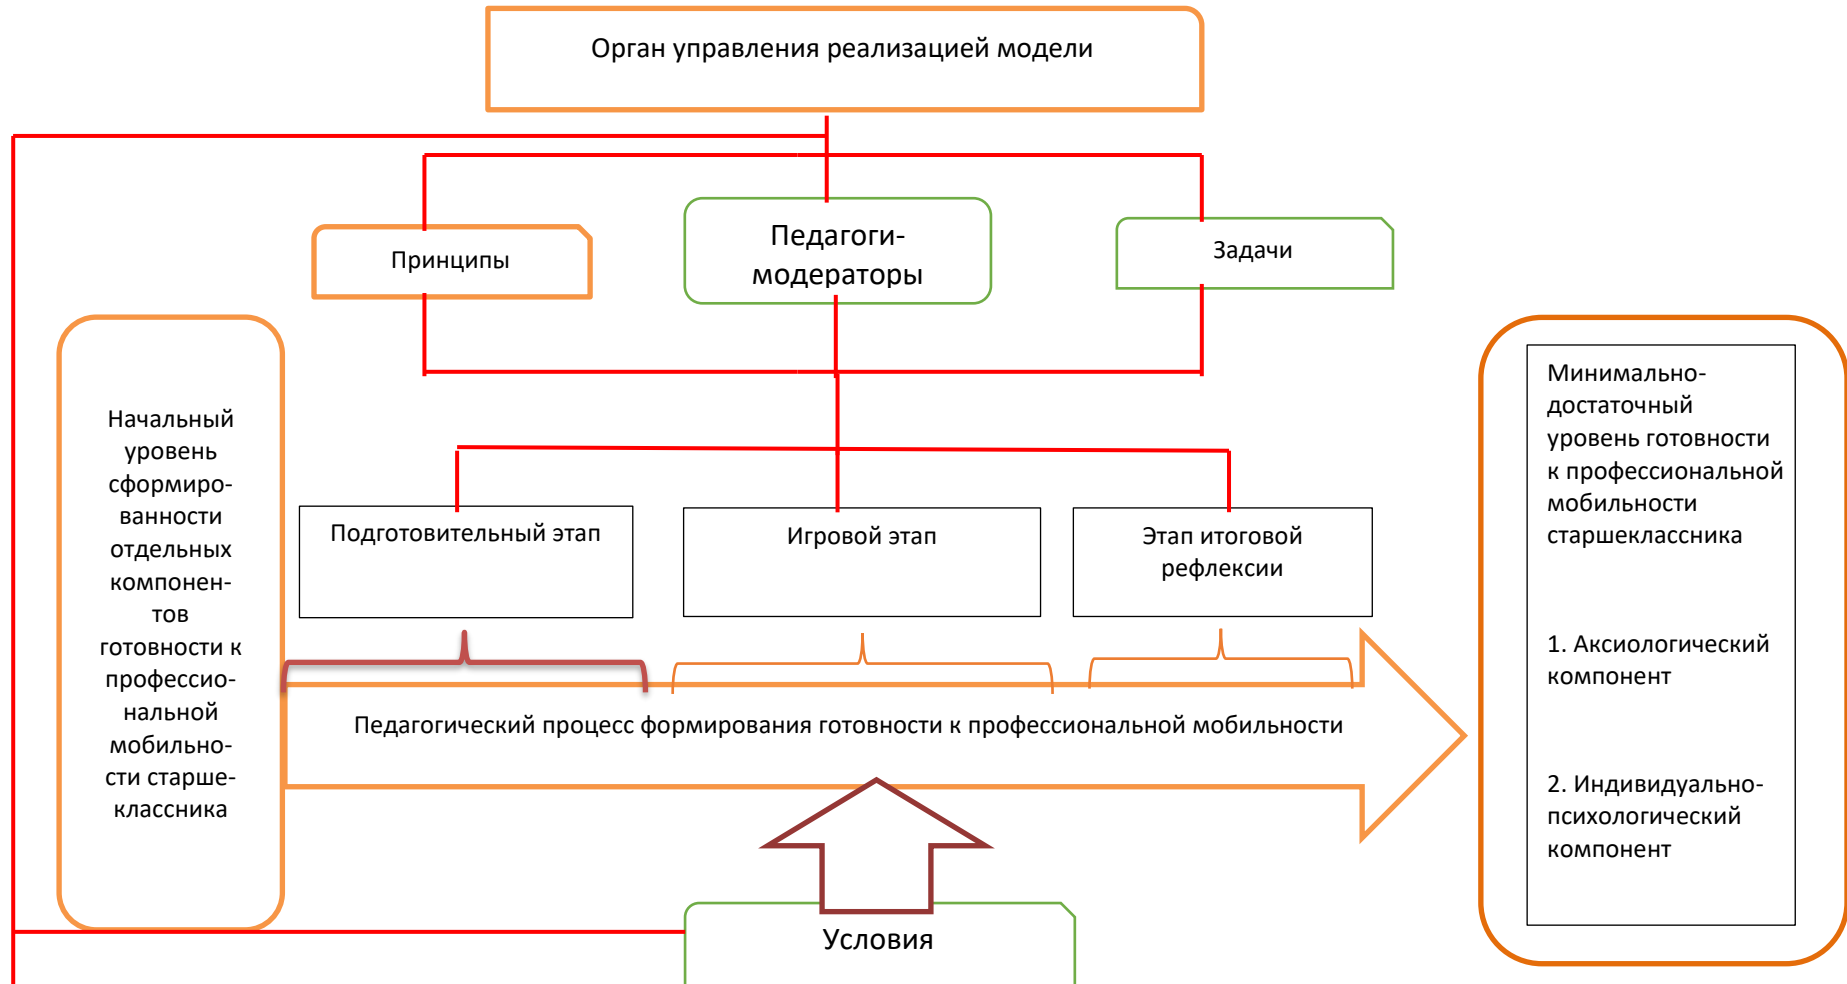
Орган управления реализацией модели

Принципы

Педагоги-модераторы

Задачи

Начальный уровень сформированности отдельных компонентов готовности к профессиональной мобильности старшеклассника

Подготовительный этап

Игровой этап

Этап итоговой рефлексии

Педагогический процесс формирования готовности к профессиональной мобильности

Минимально-достаточный уровень готовности к профессиональной мобильности старшеклассника

1. Аксиологический компонент

2. Индивидуально-психологический компонент

Условия